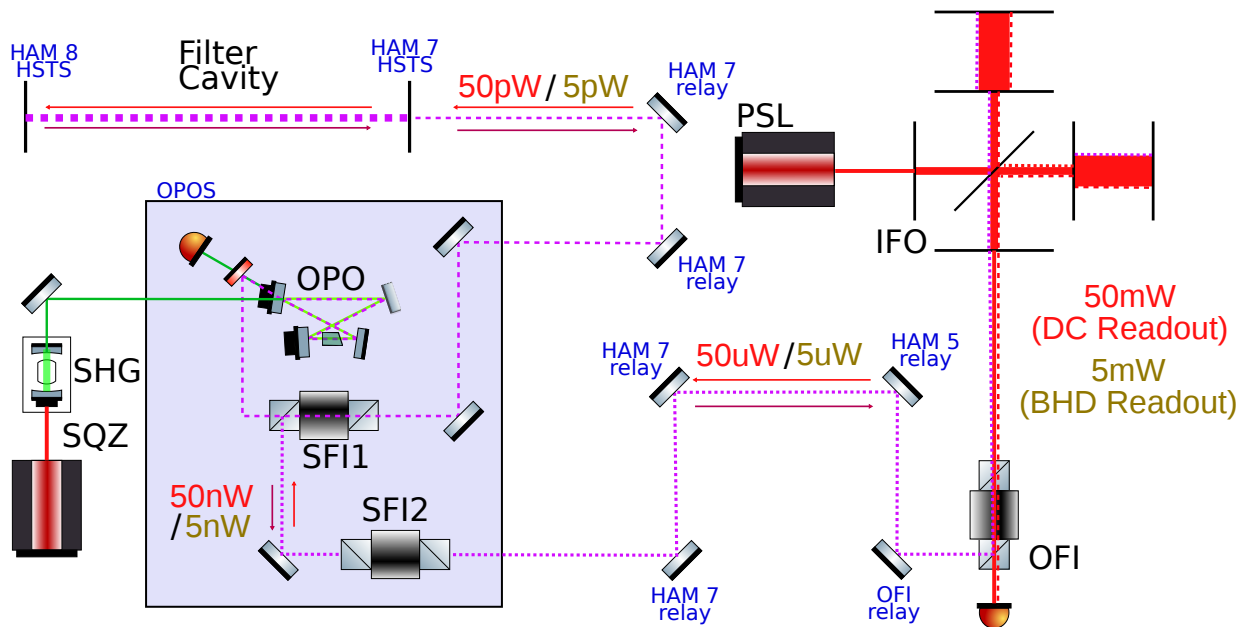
HAM 8
HSTS

Filter
Cavity

HAM 7
HSTS

50pW/5pW

HAM 7
relay

PSL

OPOS

HAM 7
relay

IFO

OPO

50mW
(DC Readout)

5mW
(BHD Readout)

SHG

HAM 7
relay

50uW/5uW

HAM 5
relay

SQZ

SFI1

50nW
/5nW

SFI2

OFI

HAM 7
relay

OFI
relay